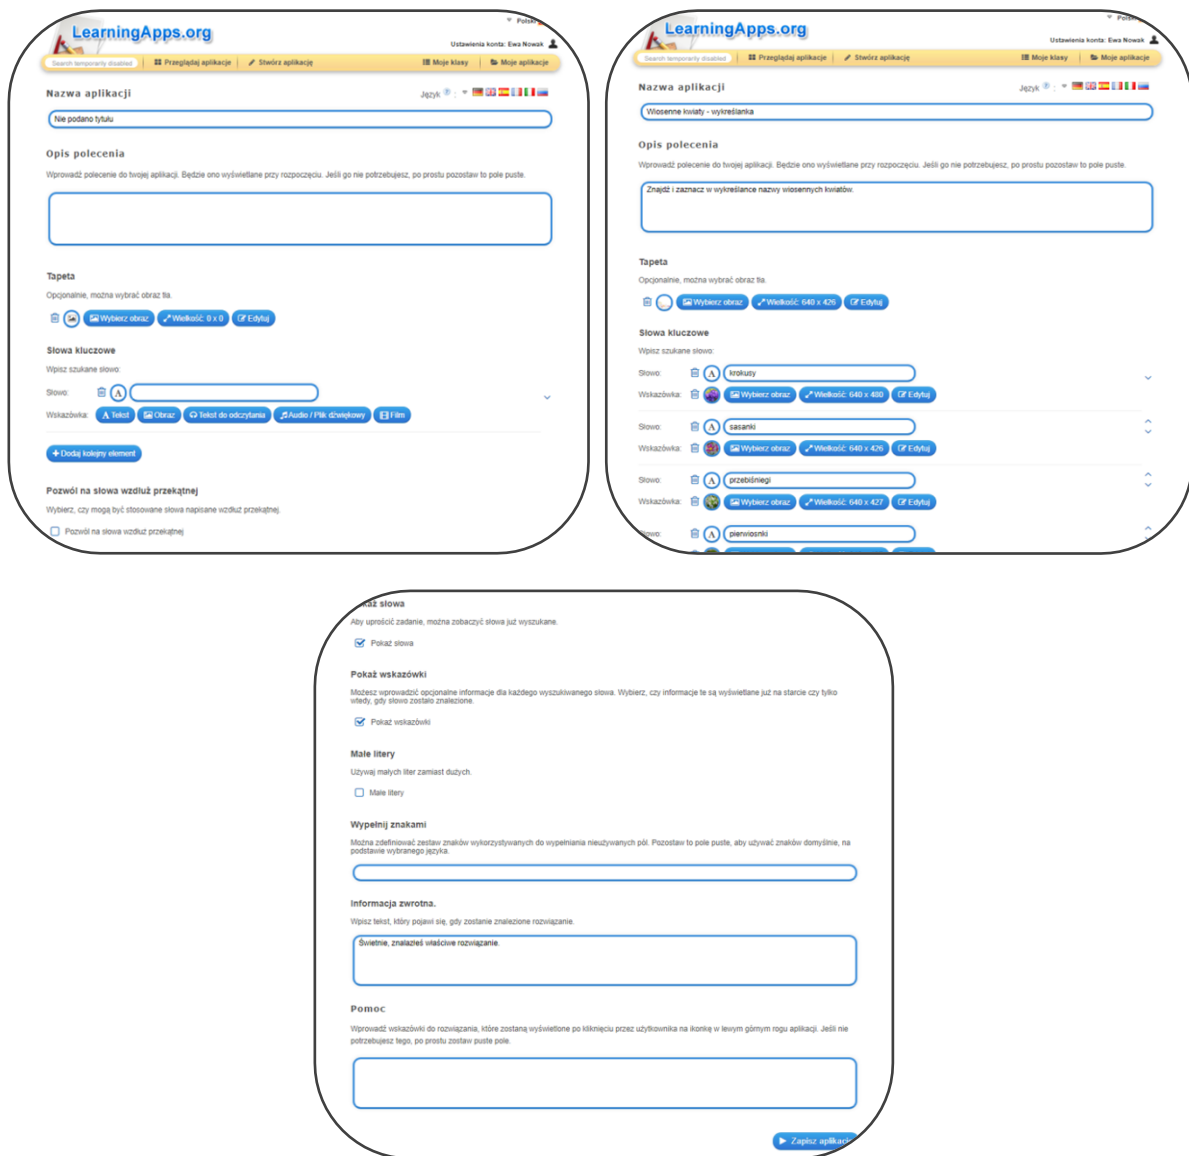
LearningApps.org
Polski
Ustawienia konta: Ewa Nowak
Search temporarily disabled
Przeglądaj aplikacje
Stwórz aplikację
Moje klasy
Moje aplikacje

Nazwa aplikacji
Język
Nie podano tytułu

Opis polecenia
Wprowadź polecenie do twojej aplikacji. Będzie ono wyświetlane przy rozpoczęciu. Jeśli go nie potrzebujesz, po prostu pozostaw to pole puste.

Tapeta
Opcjonalnie, można wybrać obraz tła.
Wybierz obraz
Wielkość: 0 x 0
Edytuj

Słowa kluczowe
Wpisz szukane słowo:
Słowo:
Wskazówka:
Tekst
Obraz
Tekst do odczytania
Audio / Plik dźwiękowy
Film

Dodaj kolejny element

Pozwól na słowa wzdłuż przekątnej
Wybierz, czy mogą być stosowane słowa napisane wzdłuż przekątnej.
Pozwól na słowa wzdłuż przekątnej

LearningApps.org
Polski
Ustawienia konta: Ewa Nowak
Search temporarily disabled
Przeglądaj aplikacje
Stwórz aplikację
Moje klasy
Moje aplikacje

Nazwa aplikacji
Język
Wiosenne kwiaty - wykreślanka

Opis polecenia
Wprowadź polecenie do twojej aplikacji. Będzie ono wyświetlane przy rozpoczęciu. Jeśli go nie potrzebujesz, po prostu pozostaw to pole puste.
Znajdź i zaznacz w wykreślance nazwy wiosennych kwiatów.

Tapeta
Opcjonalnie, można wybrać obraz tła.
Wybierz obraz
Wielkość: 640 x 426
Edytuj

Słowa kluczowe
Wpisz szukane słowo:
Słowo: krokusy
Wskazówka: Wybierz obraz Wielkość: 640 x 480 Edytuj
Słowo: sasanki
Wskazówka: Wybierz obraz Wielkość: 640 x 426 Edytuj
Słowo: przebiśniegi
Wskazówka: Wybierz obraz Wielkość: 640 x 427 Edytuj
Słowo: pierwiosnki

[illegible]aż słowa
Aby uprościć zadanie, można zobaczyć słowa już wyszukane.
Pokaż słowa

Pokaż wskazówki
Możesz wprowadzić opcjonalne informacje dla każdego wyszukiwanego słowa. Wybierz, czy informacje te są wyświetlane już na starcie czy tylko wtedy, gdy słowo zostało znalezione.
Pokaż wskazówki

Małe litery
Używaj małych liter zamiast dużych.
Małe litery

Wypełnij znakami
Można zdefiniować zestaw znaków wykorzystywanych do wypełniania nieużywanych pól. Pozostaw to pole puste, aby używać znaków domyślnie, na podstawie wybranego języka.

Informacja zwrotna.
Wpisz tekst, który pojawi się, gdy zostanie znalezione rozwiązanie.
Świetnie, znalazłeś właściwe rozwiązanie.

Pomoc
Wprowadź wskazówki do rozwiązania, które zostaną wyświetlone po kliknięciu przez użytkownika na ikonkę w lewym górnym rogu aplikacji. Jeśli nie potrzebujesz tego, po prostu zostaw puste pole.

Zapisz aplikac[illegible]